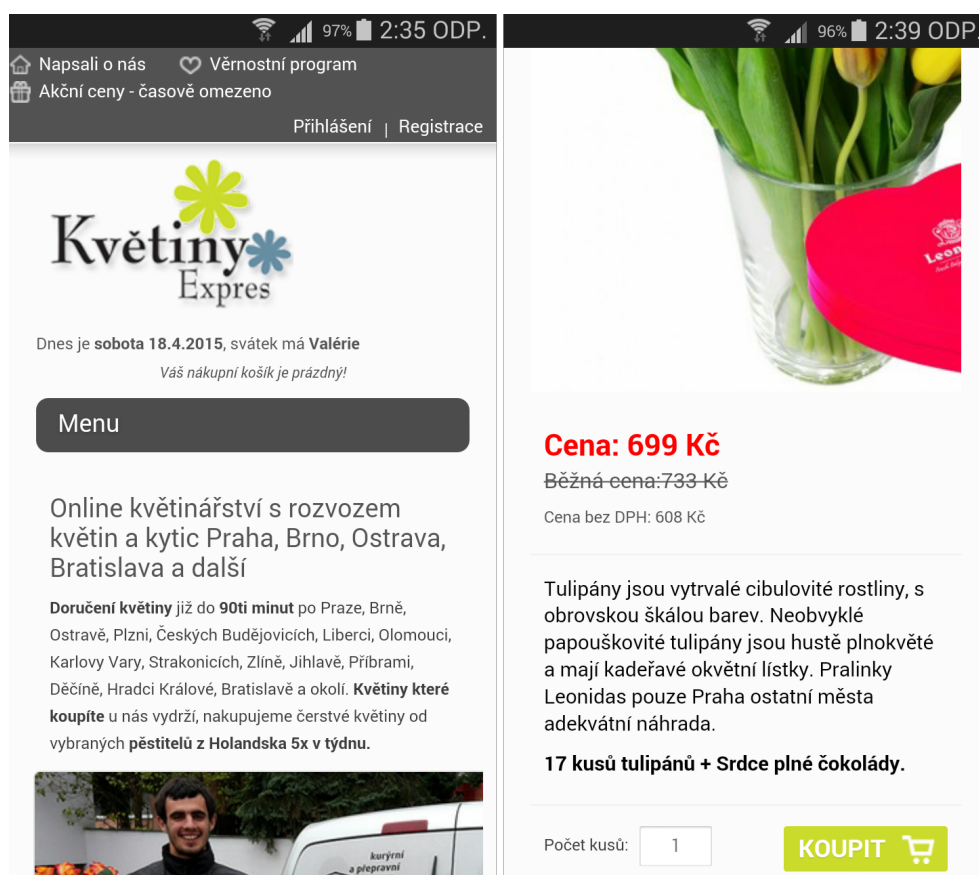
97% 2:35 ODP.

Napsali o nás Věrnostní program
Akční ceny - časově omezeno
Přihlášení | Registrace

Květiny Expres

Dnes je **sobota 18.4.2015**, svátek má **Valérie**

*Váš nákupní košík je prázdný!*

Menu

Online květinářství s rozvozem květin a kytic Praha, Brno, Ostrava, Bratislava a další

**Doručení květiny** již do **90ti minut** po Praze, Brně, Ostravě, Plzni, Českých Budějovicích, Liberci, Olomouci, Karlovy Vary, Strakonicích, Zlíně, Jihlavě, Příbrami, Děčíně, Hradci Králové, Bratislavě a okolí. **Květiny které koupíte** u nás vydrží, nakupujeme čerstvé květiny od vybraných **pěstitelů z Holandska 5x v týdnu.**

kurýrní a přepravní

96% 2:39 ODP.

Leonidas

Cena: 699 Kč
~~Běžná cena:733 Kč~~
Cena bez DPH: 608 Kč

Tulipány jsou vytrvalé cibulovité rostliny, s obrovskou škálou barev. Neobvyklé papouškovité tulipány jsou hustě plnokvěté a mají kadeřavé okvětní lístky. Pralinky Leonidas pouze Praha ostatní města adekvátní náhrada.

**17 kusů tulipánů + Srdce plné čokolády.**

Počet kusů: 1 KOUPIT